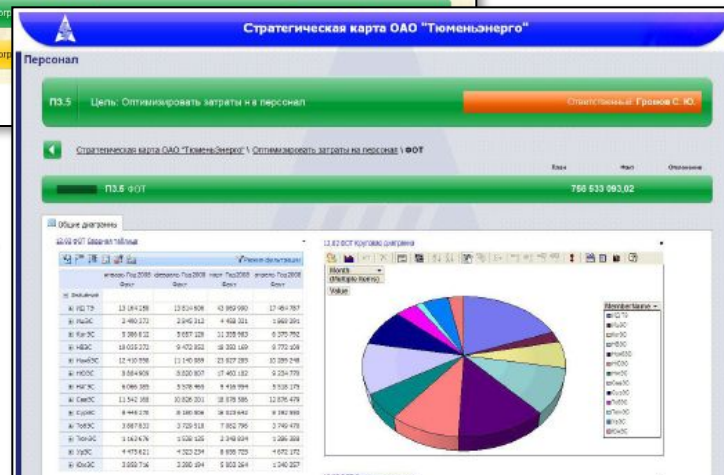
Стратегическая карта ОАО "Тюменьэнерго"

Персонал

П3.5 Цель: Оптимизировать затраты н а персонал

Ответственный: Громов С. Ю.

Стратегическая карта ОАО "Тюменьэнерго" \ Оптимизировать затраты на персонал \ ФОТ

План Факт Отклонение

П3.5 ФОТ 756 533 093,02

Общие диаграммы

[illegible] Сводная таблица

11.02 ФОТ Круговая диаграмма

Month
(Multiple Items)
Value

| | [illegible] | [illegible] | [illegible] | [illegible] |
|---|---|---|---|---|
| НД ТЭ | 13 164 158 | 13 614 606 | 43 863 980 | 17 461 767 |
| НшЭС | 2 480 272 | 2 345 312 | 4 468 301 | 1 868 391 |
| КогЭС | 5 386 812 | 5 687 128 | 11 309 563 | 6 375 782 |
| НВЭС | 19 015 271 | 9 472 802 | 18 393 169 | 9 772 109 |
| НиэЭС | 12 410 558 | 11 140 886 | 23 627 285 | 10 289 248 |
| НОЭС | 8 884 906 | 8 820 807 | 17 483 182 | 8 234 778 |
| НЯГЭС | 6 066 365 | 5 306 960 | 8 416 994 | 5 316 173 |
| СевЭС | 11 542 188 | 10 826 201 | 18 378 586 | 12 876 478 |
| СургЭС | 8 448 276 | 8 180 806 | 16 629 642 | 9 192 868 |
| ТобЭС | 3 887 633 | 3 729 518 | 7 852 796 | 3 749 478 |
| ТюмЭС | 1 163 476 | 1 038 125 | 2 348 934 | 1 286 388 |
| УрЭС | 4 475 621 | 4 323 234 | 8 836 729 | 4 672 172 |
| ЮкЭС | 3 853 716 | 3 280 184 | 5 803 264 | 1 240 357 |